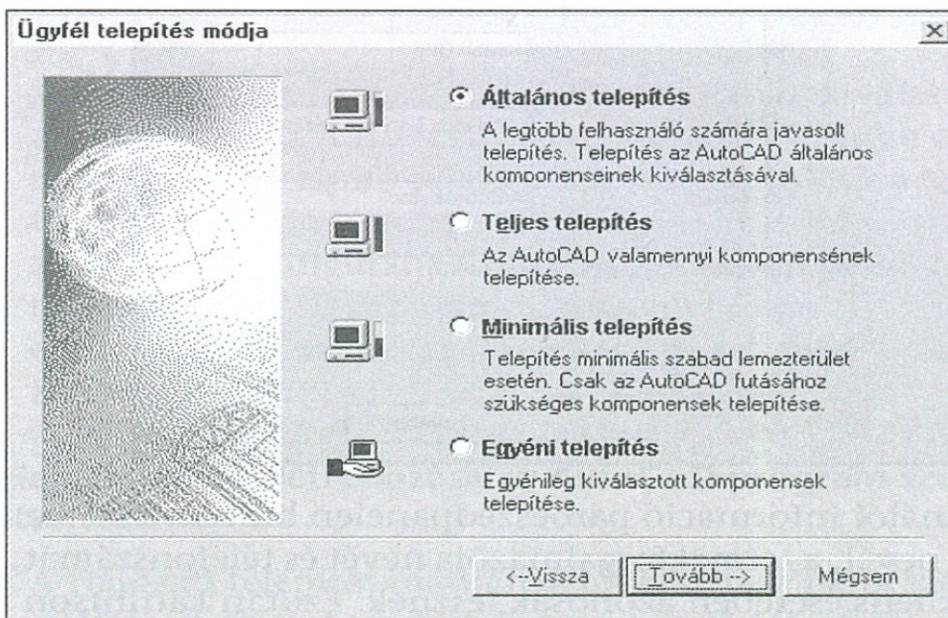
Ügyfél telepítés módja

×

Általános telepítés

A legtöbb felhasználó számára javasolt telepítés. Telepítés az AutoCAD általános komponenseinek kiválasztásával.

Teljes telepítés

Az AutoCAD valamennyi komponensének telepítése.

Minimális telepítés

Telepítés minimális szabad lemezterület esetén. Csak az AutoCAD futásához szükséges komponensek telepítése.

Egyéni telepítés

Egyénileg kiválasztott komponensek telepítése.

<-Vissza

Tovább ->

Mégsem